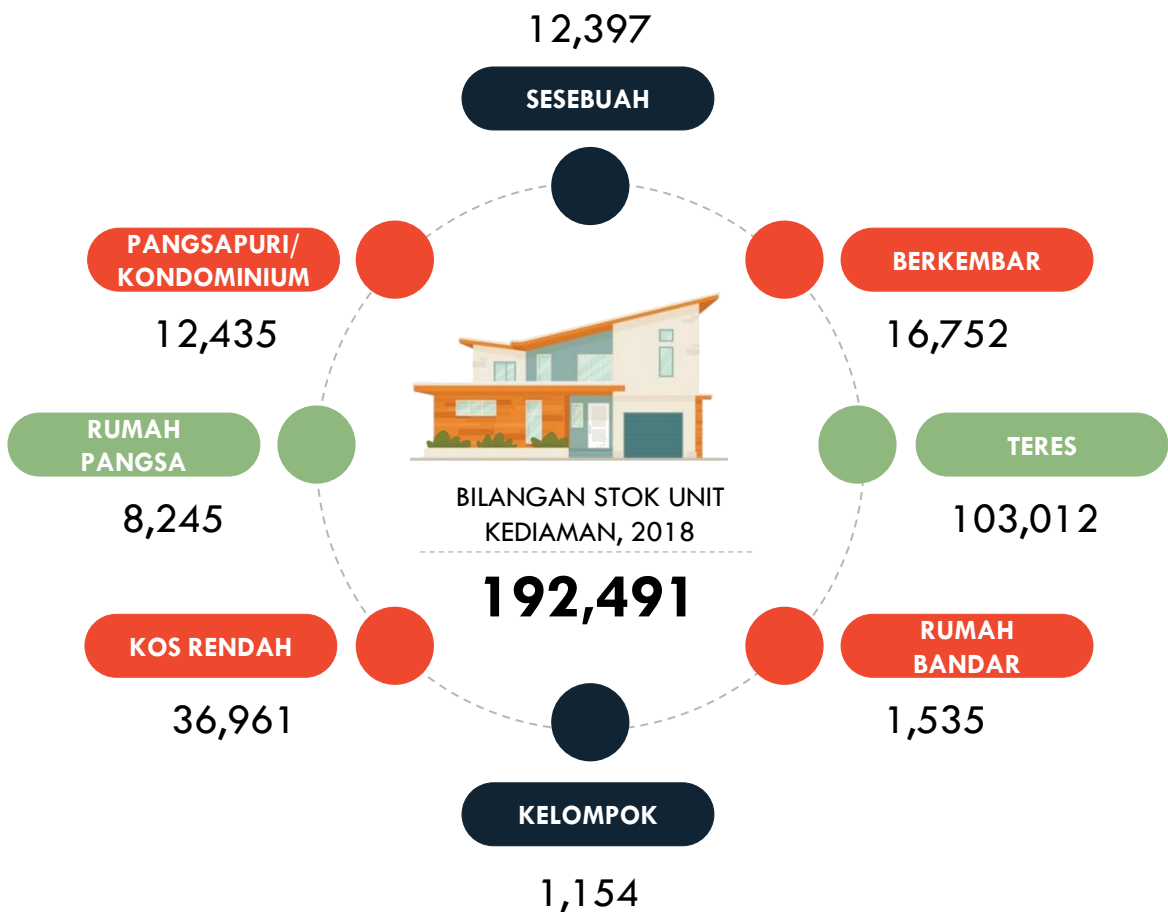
12,397

SESEBUAH

PANGSAPURI/ KONDOMINIUM

12,435

BERKEMBAR

16,752

RUMAH PANGSA

8,245

TERES

103,012

BILANGAN STOK UNIT KEDIAMAN, 2018

192,491

KOS RENDAH

36,961

RUMAH BANDAR

1,535

KELOMPOK

1,154